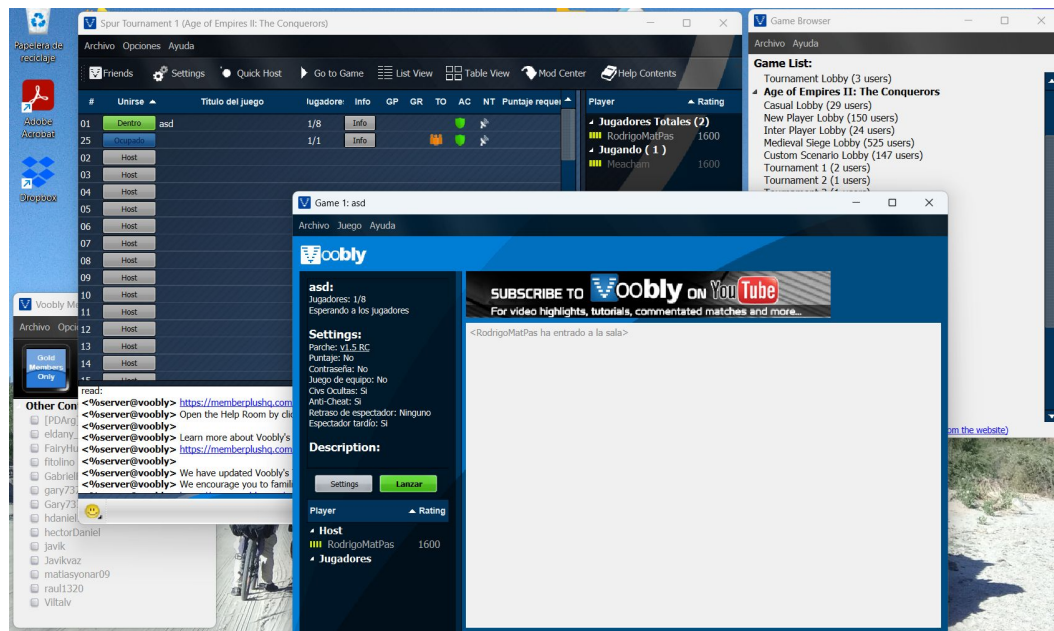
Papelera de reciclaje

Adobe Acrobat

Dropbox

Spur Tournament 1 (Age of Empires II: The Conquerors)

Archivo Opciones Ayuda

Friends Settings Quick Host Go to Game List View Table View Mod Center Help Contents

| # | Unirse | Titulo del juego | Jugadores | Info | GP | GR | TO | AC | NT | Puntaje reque |
|---|---|---|---|---|---|---|---|---|---|---|
| 01 | Dentro | asd | 1/8 | Info | | | | | | |
| 25 | Ocupado | | 1/1 | Info | | | | | | |
| 02 | Host | | | | | | | | | |
| 03 | Host | | | | | | | | | |
| 04 | Host | | | | | | | | | |
| 05 | Host | | | | | | | | | |
| 06 | Host | | | | | | | | | |
| 07 | Host | | | | | | | | | |
| 08 | Host | | | | | | | | | |
| 09 | Host | | | | | | | | | |
| 10 | Host | | | | | | | | | |
| 11 | Host | | | | | | | | | |
| 12 | Host | | | | | | | | | |
| 13 | Host | | | | | | | | | |
| 14 | Host | | | | | | | | | |

Player Rating
Jugadores Totales (2)
RodrigoMatPas 1600
Jugando ( 1 )
Meacham 1600

read:
<%server@voobly> https://memberplushq.com
<%server@voobly> Open the Help Room by cli
<%server@voobly>
<%server@voobly> Learn more about Voobly's
<%server@voobly> https://memberplushq.com
<%server@voobly>
<%server@voobly> We have updated Voobly's
<%server@voobly> We encourage you to famil

Voobly M
Archivo Opci
Gold Members Only
Other Con
[PDArg
eldany_
FairyHu
fitolino
Gabriel
gary73
Gary73
hdaniel
hectorDaniel
javik
Javikvaz
matiasyonar09
raul1320
Viltalv

Game Browser
Archivo Ayuda
Game List:
Tournament Lobby (3 users)
Age of Empires II: The Conquerors
Casual Lobby (29 users)
New Player Lobby (150 users)
Inter Player Lobby (24 users)
Medieval Siege Lobby (525 users)
Custom Scenario Lobby (147 users)
Tournament 1 (2 users)
Tournament 2 (1 users)
om the website)

Game 1: asd
Archivo Juego Ayuda
Voobly
asd:
Jugadores: 1/8
Esperando a los jugadores

Settings:
Parche: v1.5 RC
Puntaje: No
Contraseña: No
Juego de equipo: No
Civs Ocultas: Si
Anti-Cheat: Si
Retraso de espectador: Ninguno
Espectador tardío: Si

Description:

Settings Lanzar

Player Rating
Host
RodrigoMatPas 1600
Jugadores

SUBSCRIBE TO Voobly ON YouTube
For video highlights, tutorials, commentated matches and more...

<RodrigoMatPas ha entrado a la sala>